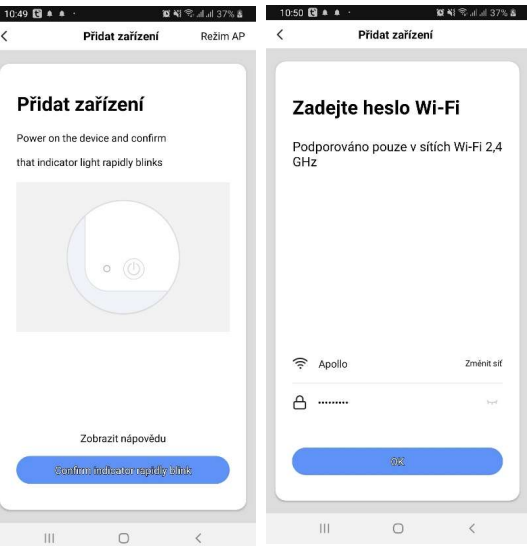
10:49 37%

Přidat zařízení

Režim AP

Přidat zařízení

Power on the device and confirm

that indicator light rapidly blinks

Zobrazit nápovědu

Confirm indicator rapidly blink

10:50 37%

Přidat zařízení

Zadejte heslo Wi-Fi

Podporováno pouze v sítích Wi-Fi 2,4 GHz

Apollo

Změnit síť

••••••••••

OK